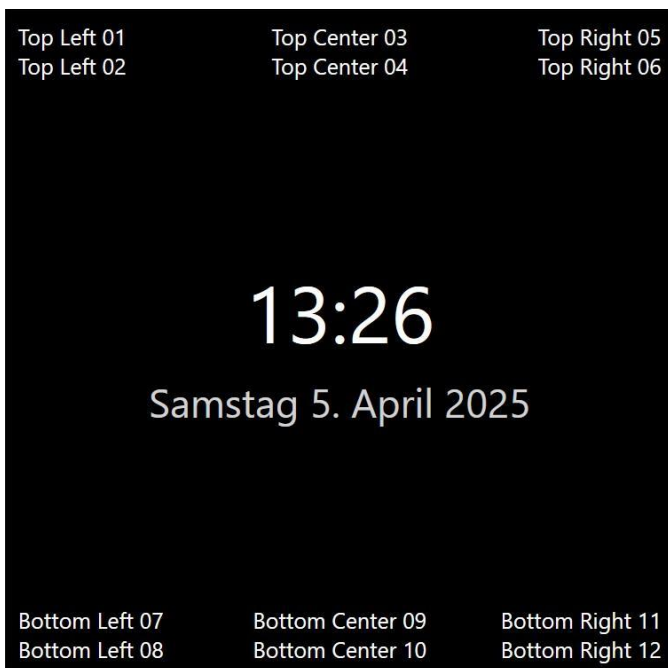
Top Left 01
Top Left 02

Top Center 03
Top Center 04

Top Right 05
Top Right 06

13:26

Samstag 5. April 2025

Bottom Left 07
Bottom Left 08

Bottom Center 09
Bottom Center 10

Bottom Right 11
Bottom Right 12